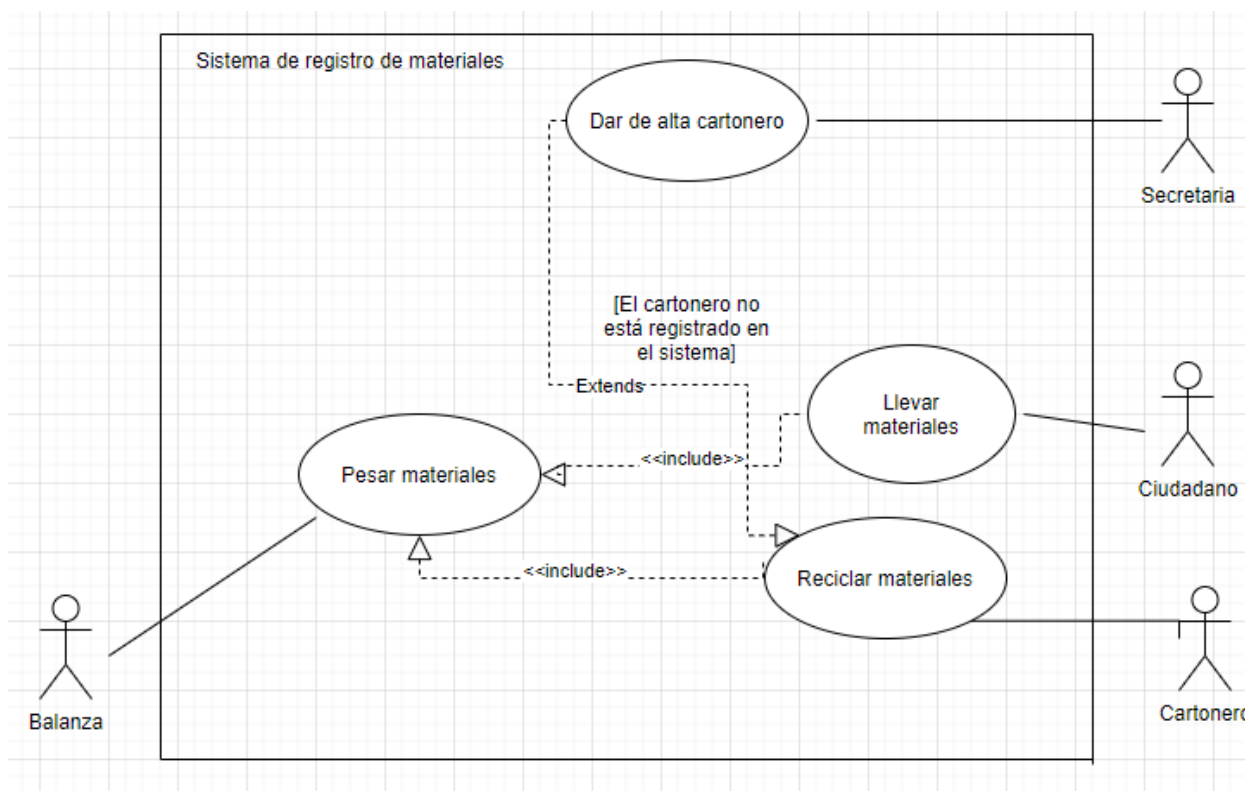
Sistema de registro de materiales

Dar de alta cartonero

Secretaria

[El cartonero no está registrado en el sistema]

Extends

Llevar materiales

Ciudadano

<<include>>

Pesar materiales

<<include>>

Reciclar materiales

Balanza

Cartonero